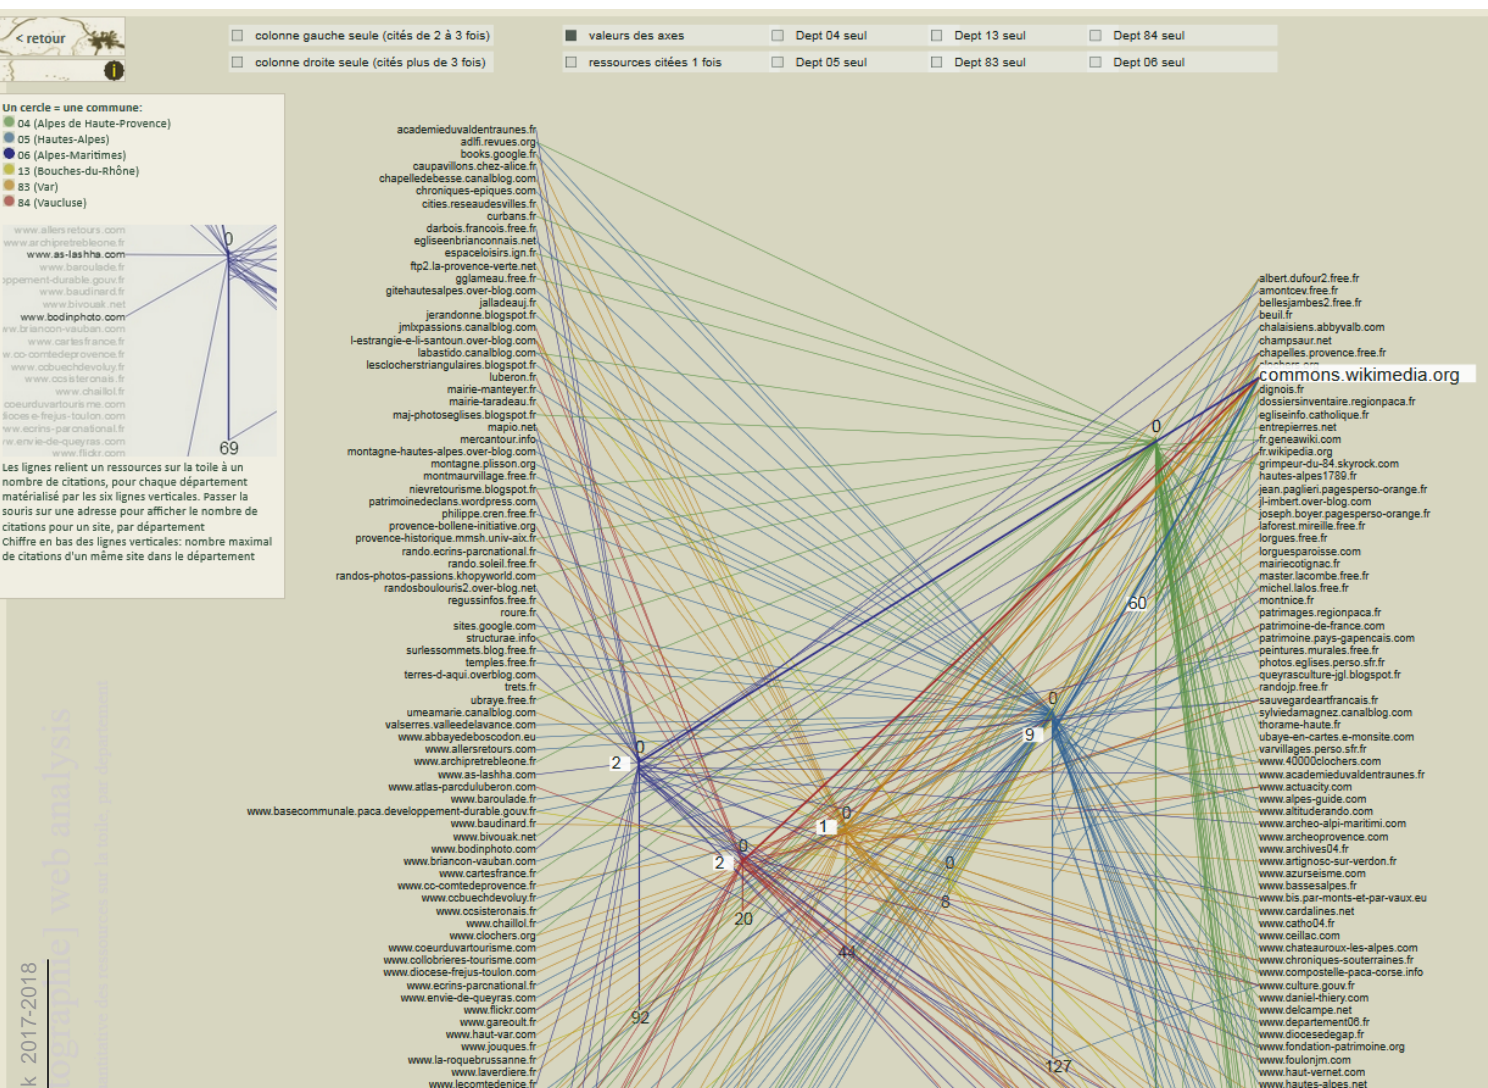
< retour

colonne gauche seule (cités de 2 à 3 fois)
colonne droite seule (cités plus de 3 fois)
valeurs des axes
ressources citées 1 fois
Dept 04 seul
Dept 05 seul
Dept 13 seul
Dept 83 seul
Dept 84 seul
Dept 06 seul

Un cercle = une commune:
04 (Alpes de Haute-Provence)
05 (Hautes-Alpes)
06 (Alpes-Maritimes)
13 (Bouches-du-Rhône)
83 (Var)
84 (Vaucluse)

www.allersretours.com
www.archipretrebleone.fr
www.as-lashha.com
www.baroulade.fr
ppement-durable.gouv.fr
www.baudinard.fr
www.bivouak.net
www.bodinphoto.com
ww.briancon-vauban.com
www.cartesfrance.fr
w.cc-comtedeprovence.fr
www.ccbuechdevoluy.fr
www.ccsisteronais.fr
www.chaillol.fr
coeurduvartourisme.com
liocese-frejus-toulon.com
ww.ecrins-parcnational.fr
w.envie-de-queyras.com
www.flickr.com
0
69

Les lignes relient un ressources sur la toile à un nombre de citations, pour chaque département matérialisé par les six lignes verticales. Passer la souris sur une adresse pour afficher le nombre de citations pour un site, par département
Chiffre en bas des lignes verticales: nombre maximal de citations d'un même site dans le département

academieduvaldentraunes.fr
adlfi.revues.org
books.google.fr
caupavillons.chez-alice.fr
chapelledebesse.canalblog.com
chroniques-epiques.com
cities.reseaudesvilles.fr
curbans.fr
darbois.francois.free.fr
egliseenbrianconnais.net
espaceloisirs.ign.fr
ftp2.la-provence-verte.net
gglameau.free.fr
gitehautesalpes.over-blog.com
jalladeauj.fr
jerandonne.blogspot.fr
jmlxpassions.canalblog.com
l-estrangie-e-li-santoun.over-blog.com
labastido.canalblog.com
lesclocherstriangulaires.blogspot.fr
luberon.fr
mairie-manteyer.fr
mairie-taradeau.fr
maj-photoseglises.blogspot.fr
mapio.net
mercantour.info
montagne-hautes-alpes.over-blog.com
montagne.plisson.org
montmaurvillage.free.fr
nievretourisme.blogspot.fr
patrimoinedeclans.wordpress.com
philippe.cren.free.fr
provence-bollene-initiative.org
provence-historique.mmsh.univ-aix.fr
rando.ecrins-parcnational.fr
rando.soleil.free.fr
randos-photos-passions.khopyworld.com
randosboulouris2.over-blog.net
regussinfos.free.fr
roure.fr
sites.google.com
structurae.info
surlessommets.blog.free.fr
temples.free.fr
terres-d-aqui.overblog.com
trets.fr
ubraye.free.fr
umeamarie.canalblog.com
valserres.valleedelavance.com
www.abbayedeboscodon.eu
www.allersretours.com
www.archipretrebleone.fr
www.as-lashha.com
www.atlas-parcduluberon.com
www.baroulade.fr
www.basecommunale.paca.developpement-durable.gouv.fr
www.baudinard.fr
www.bivouak.net
www.bodinphoto.com
www.briancon-vauban.com
www.cartesfrance.fr
www.cc-comtedeprovence.fr
www.ccbuechdevoluy.fr
www.ccsisteronais.fr
www.chaillol.fr
www.clochers.org
www.coeurduvartourisme.com
www.collobrieres-tourisme.com
www.diocese-frejus-toulon.com
www.ecrins-parcnational.fr
www.envie-de-queyras.com
www.flickr.com
www.gareoult.fr
www.haut-var.com
www.jouques.fr
www.la-roquebrussanne.fr
www.laverdiere.fr
www.lecomtedenice.fr

0
2
92
0
2
20
0
1
44
0
8
0
9
127
0
60

albert.dufour2.free.fr
amontcev.free.fr
bellesjambes2.free.fr
beuil.fr
chalaisiens.abbyvalb.com
champsaur.net
chapelles.provence.free.fr
commons.wikimedia.org
dignois.fr
dossiersinventaire.regionpaca.fr
egliseinfo.catholique.fr
entrepierres.net
fr.geneawiki.com
fr.wikipedia.org
grimpeur-du-84.skyrock.com
hautes-alpes1789.fr
jean.paglieri.pagesperso-orange.fr
jl-imbert.over-blog.com
joseph.boyer.pagesperso-orange.fr
laforest.mireille.free.fr
lorgues.free.fr
lorguesparoisse.com
mairiecotignac.fr
master.lacombe.free.fr
michel.lalos.free.fr
montnice.fr
patrimages.regionpaca.fr
patrimoine-de-france.com
patrimoine.pays-gapencais.com
peintures.murales.free.fr
photos.eglises.perso.sfr.fr
queyrasculture-jgl.blogspot.fr
randojp.free.fr
sauvegardeartfrancais.fr
sylviedamagnez.canalblog.com
thorame-haute.fr
ubaye-en-cartes.e-monsite.com
varvillages.perso.sfr.fr
www.40000clochers.com
www.academieduvaldentraunes.fr
www.actuacity.com
www.alpes-guide.com
www.altituderando.com
www.archeo-alpi-maritimi.com
www.archeoprovence.com
www.archives04.fr
www.artignosc-sur-verdon.fr
www.azurseisme.com
www.bassesalpes.fr
www.bis.par-monts-et-par-vaux.eu
www.cardalines.net
www.catho04.fr
www.ceillac.com
www.chateauroux-les-alpes.com
www.chroniques-souterraines.fr
www.compostelle-paca-corse.info
www.culture.gouv.fr
www.daniel-thiery.com
www.delcampe.net
www.departement06.fr
www.diocesedegap.fr
www.fondation-patrimoine.org
www.foulonjm.com
www.haut-vernet.com
www.hautes-alpes.net

k 2017-2018
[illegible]ographie] web analysis
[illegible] des ressources sur la toile par département